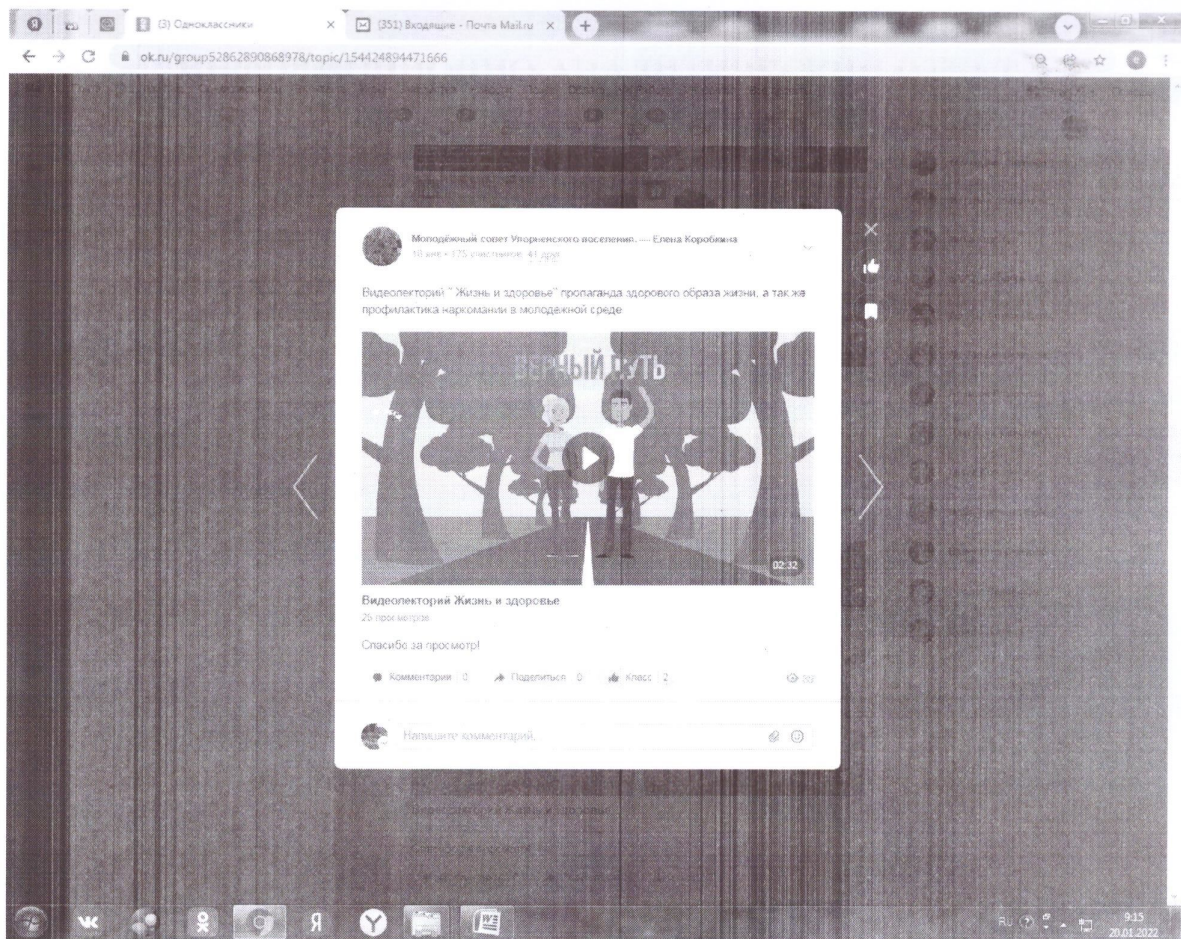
(3) Одноклассники
(351) Входящие - Почта Mail.ru
ok.ru/group52862890868978/topic/154424894471666

Молодёжный совет Упорненского поселения. — Елена Коробкина
10 янв • 175 участников: 41 друг

Видеолекторий " Жизнь и здоровье" пропаганда здорового образа жизни, а так же профилактика наркомании в молодежной среде

ВЕРНЫЙ ПУТЬ

02:32

Видеолекторий Жизнь и здоровье
25 просмотров

Спасибо за просмотр!

Комментарии 0 Поделиться 0 Класс 2 39

Напишите комментарий

Видеолекторий Жизнь и здоровье

Спасибо за просмотр!

RU 9:15 20.01.2022